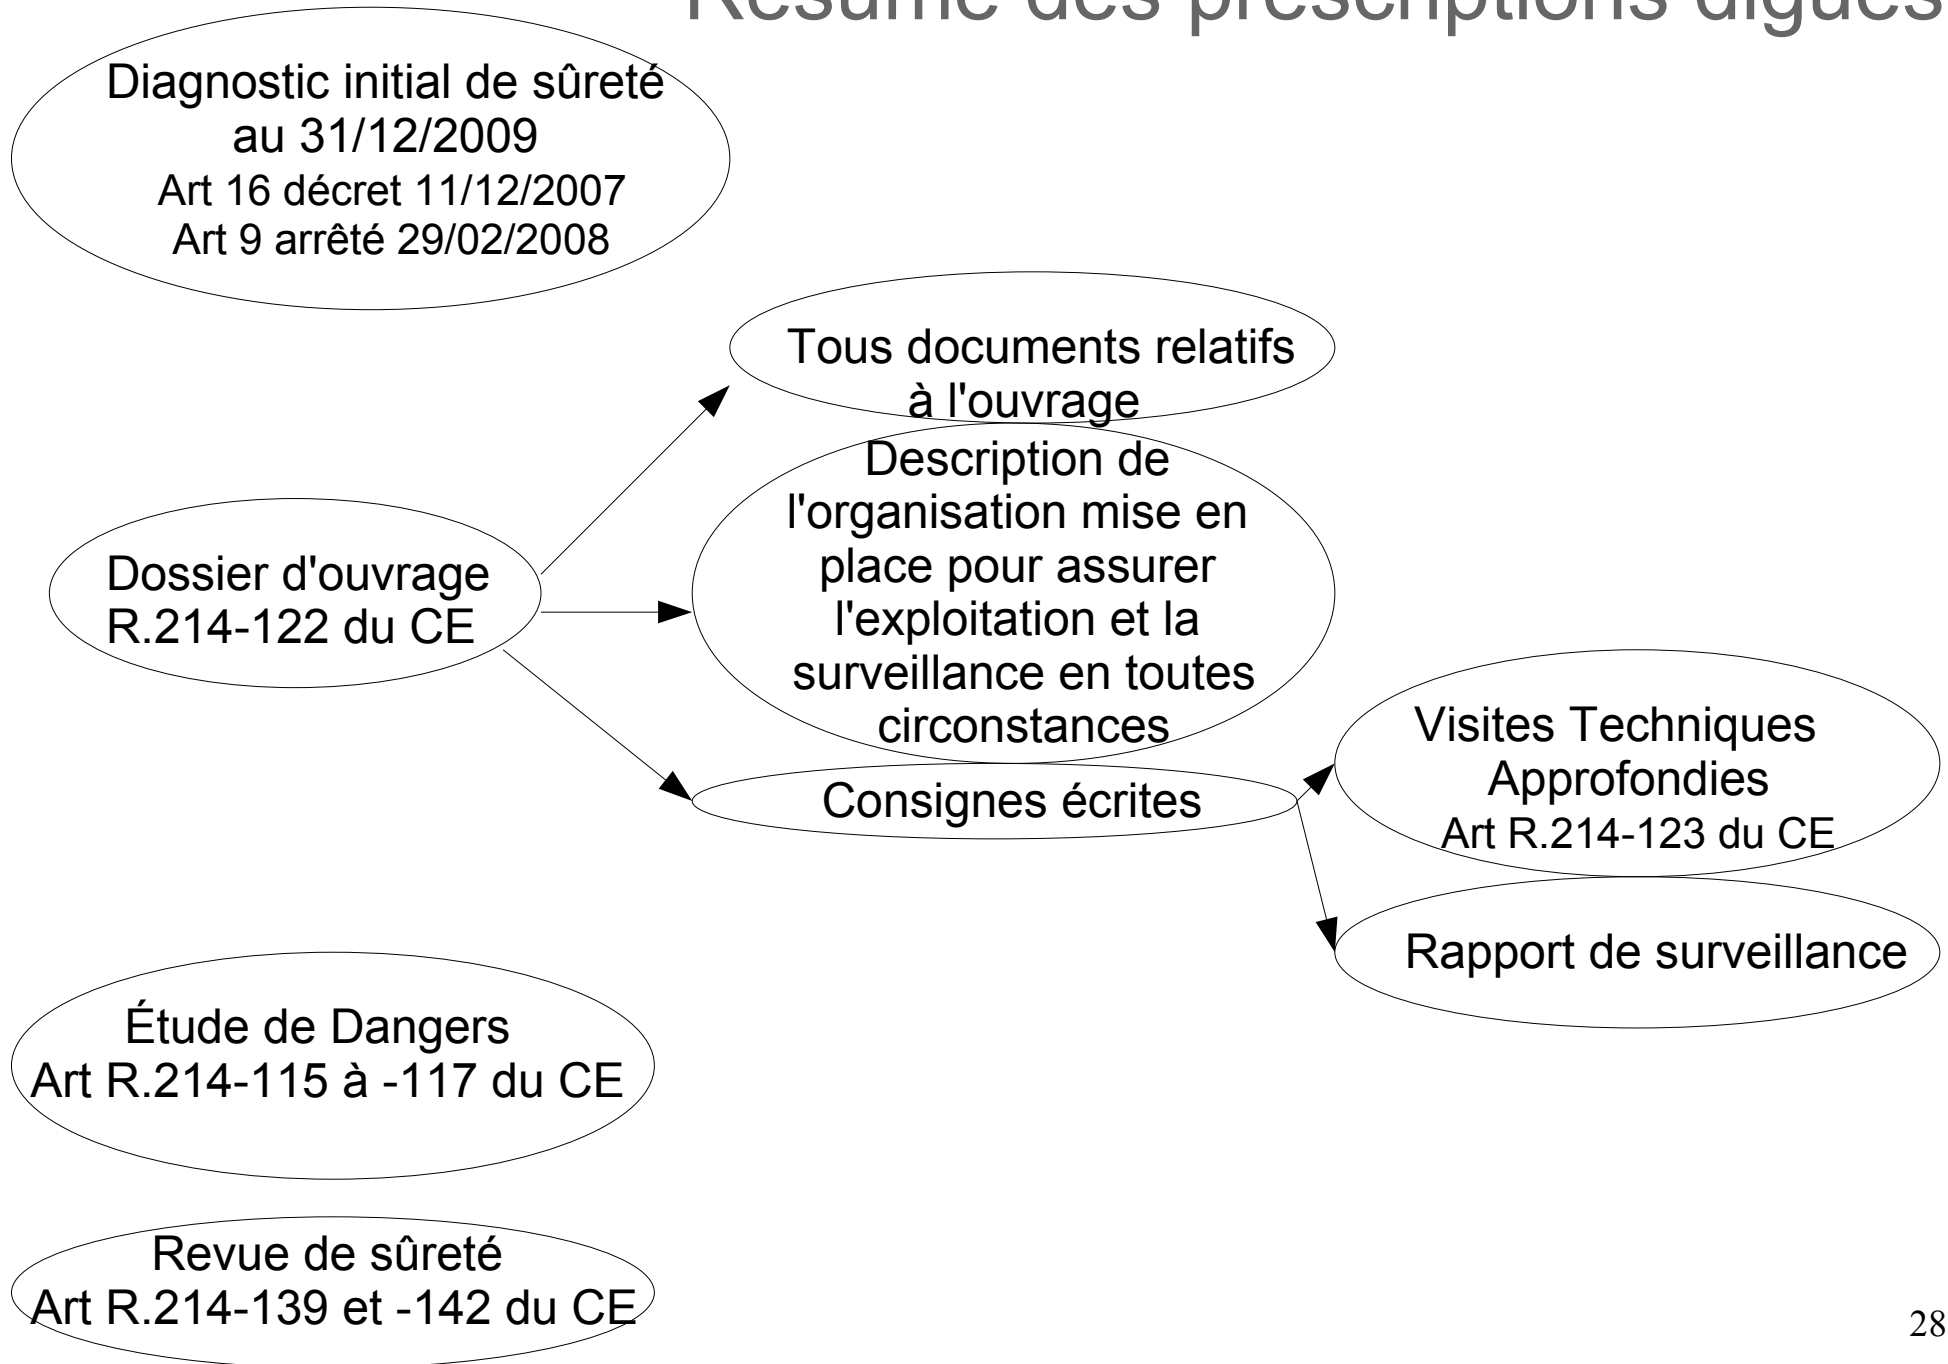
Résumé des prescriptions digues

Diagnostic initial de sûreté au 31/12/2009
Art 16 décret 11/12/2007
Art 9 arrêté 29/02/2008

Tous documents relatifs à l'ouvrage

Description de l'organisation mise en place pour assurer l'exploitation et la surveillance en toutes circonstances

Dossier d'ouvrage
R.214-122 du CE

Consignes écrites

Visites Techniques Approfondies
Art R.214-123 du CE

Rapport de surveillance

Étude de Dangers
Art R.214-115 à -117 du CE

Revue de sûreté
Art R.214-139 et -142 du CE

28